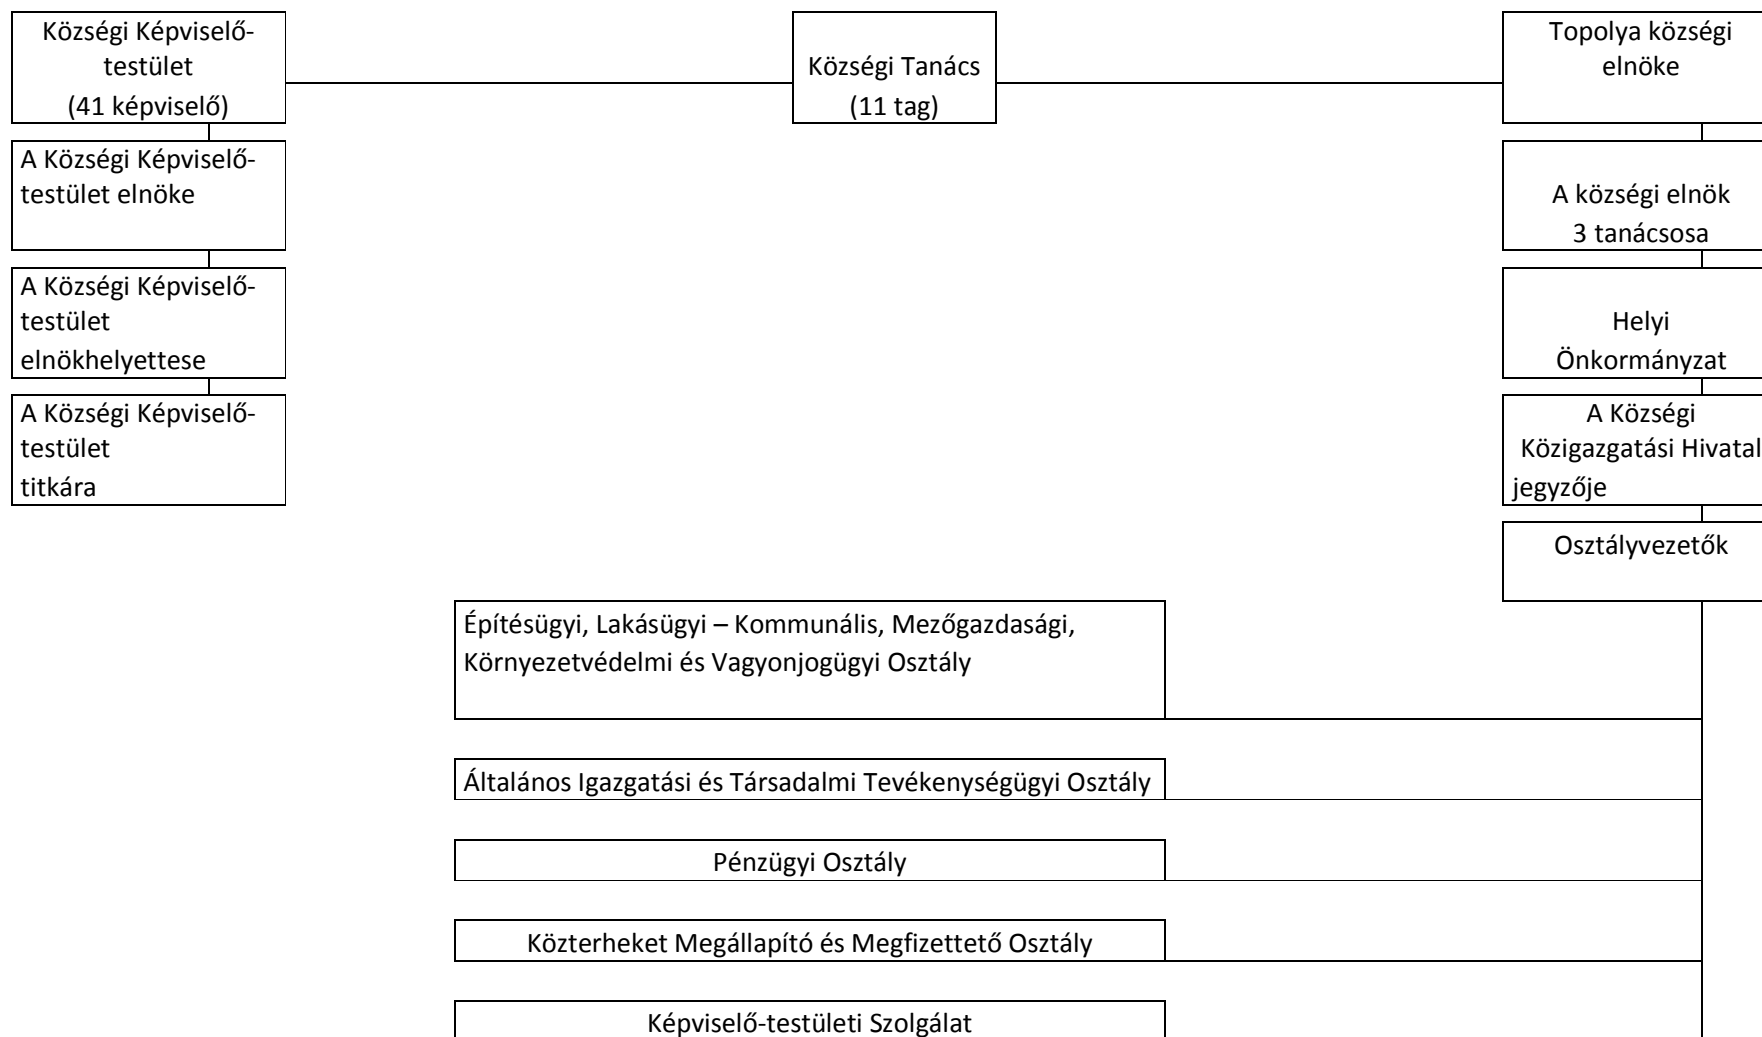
Községi Képviselő-testület
(41 képviselő)

Községi Tanács
(11 tag)

Topolya községi elnöke

A Községi Képviselő-testület elnöke

A községi elnök
3 tanácsosa

A Községi Képviselő-testület elnökhelyettese

Helyi Önkormányzat

A Községi Képviselő-testület titkára

A Községi Közigazgatási Hivatal jegyzője

Osztályvezetők

Építésügyi, Lakásügyi – Kommunális, Mezőgazdasági, Környezetvédelmi és Vagyonjogügyi Osztály

Általános Igazgatási és Társadalmi Tevékenységügyi Osztály

Pénzügyi Osztály

Közterheket Megállapító és Megfizettető Osztály

Képviselő-testületi Szolgálat